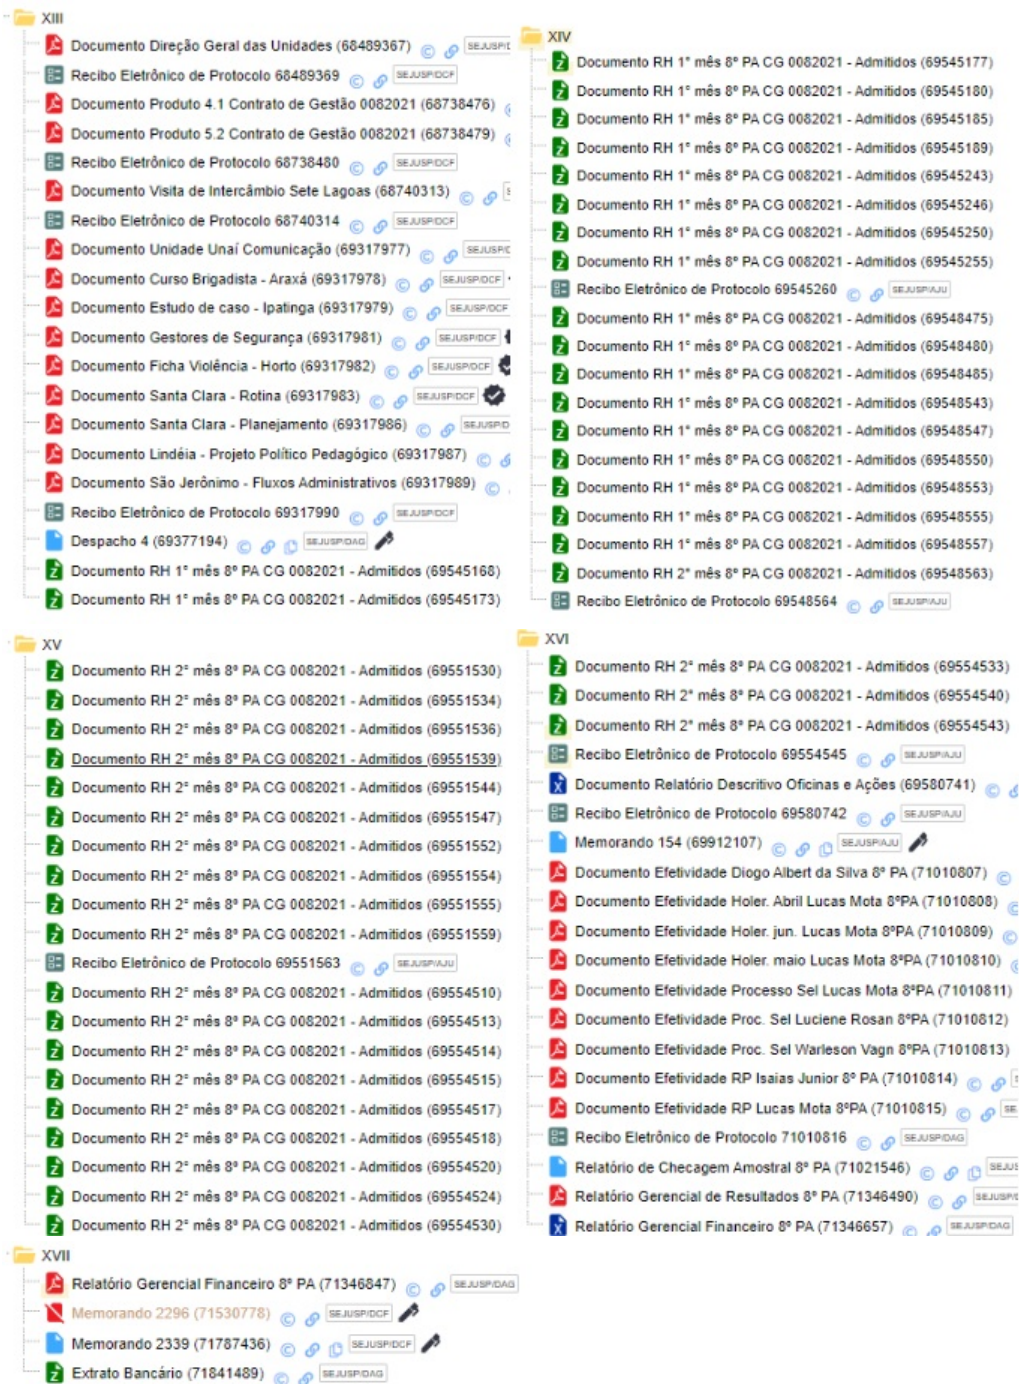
XIII
Documento Direção Geral das Unidades (68489367) SEJUSP/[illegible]
Recibo Eletrônico de Protocolo 68489369 SEJUSP/DCF
Documento Produto 4.1 Contrato de Gestão 0082021 (68738476)
Documento Produto 5.2 Contrato de Gestão 0082021 (68738479)
Recibo Eletrônico de Protocolo 68738480 SEJUSP/DCF
Documento Visita de Intercâmbio Sete Lagoas (68740313)
Recibo Eletrônico de Protocolo 68740314 SEJUSP/DCF
Documento Unidade Unaí Comunicação (69317977) SEJUSP/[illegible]
Documento Curso Brigadista - Araxá (69317978) SEJUSP/DCF
Documento Estudo de caso - Ipatinga (69317979) SEJUSP/DCF
Documento Gestores de Segurança (69317981) SEJUSP/DCF
Documento Ficha Violência - Horto (69317982) SEJUSP/DCF
Documento Santa Clara - Rotina (69317983) SEJUSP/DCF
Documento Santa Clara - Planejamento (69317986) SEJUSP/D
Documento Lindéia - Projeto Político Pedagógico (69317987)
Documento São Jerônimo - Fluxos Administrativos (69317989)
Recibo Eletrônico de Protocolo 69317990 SEJUSP/DCF
Despacho 4 (69377194) SEJUSP/DAG
Documento RH 1° mês 8° PA CG 0082021 - Admitidos (69545168)
Documento RH 1° mês 8° PA CG 0082021 - Admitidos (69545173)

XIV
Documento RH 1° mês 8° PA CG 0082021 - Admitidos (69545177)
Documento RH 1° mês 8° PA CG 0082021 - Admitidos (69545180)
Documento RH 1° mês 8° PA CG 0082021 - Admitidos (69545185)
Documento RH 1° mês 8° PA CG 0082021 - Admitidos (69545189)
Documento RH 1° mês 8° PA CG 0082021 - Admitidos (69545243)
Documento RH 1° mês 8° PA CG 0082021 - Admitidos (69545246)
Documento RH 1° mês 8° PA CG 0082021 - Admitidos (69545250)
Documento RH 1° mês 8° PA CG 0082021 - Admitidos (69545255)
Recibo Eletrônico de Protocolo 69545260 SEJUSP/AJU
Documento RH 1° mês 8° PA CG 0082021 - Admitidos (69548475)
Documento RH 1° mês 8° PA CG 0082021 - Admitidos (69548480)
Documento RH 1° mês 8° PA CG 0082021 - Admitidos (69548485)
Documento RH 1° mês 8° PA CG 0082021 - Admitidos (69548543)
Documento RH 1° mês 8° PA CG 0082021 - Admitidos (69548547)
Documento RH 1° mês 8° PA CG 0082021 - Admitidos (69548550)
Documento RH 1° mês 8° PA CG 0082021 - Admitidos (69548553)
Documento RH 1° mês 8° PA CG 0082021 - Admitidos (69548555)
Documento RH 1° mês 8° PA CG 0082021 - Admitidos (69548557)
Documento RH 2° mês 8° PA CG 0082021 - Admitidos (69548563)
Recibo Eletrônico de Protocolo 69548564 SEJUSP/AJU

XV
Documento RH 2° mês 8° PA CG 0082021 - Admitidos (69551530)
Documento RH 2° mês 8° PA CG 0082021 - Admitidos (69551534)
Documento RH 2° mês 8° PA CG 0082021 - Admitidos (69551536)
Documento RH 2° mês 8° PA CG 0082021 - Admitidos (69551539)
Documento RH 2° mês 8° PA CG 0082021 - Admitidos (69551544)
Documento RH 2° mês 8° PA CG 0082021 - Admitidos (69551547)
Documento RH 2° mês 8° PA CG 0082021 - Admitidos (69551552)
Documento RH 2° mês 8° PA CG 0082021 - Admitidos (69551554)
Documento RH 2° mês 8° PA CG 0082021 - Admitidos (69551555)
Documento RH 2° mês 8° PA CG 0082021 - Admitidos (69551559)
Recibo Eletrônico de Protocolo 69551563 SEJUSP/AJU
Documento RH 2° mês 8° PA CG 0082021 - Admitidos (69554510)
Documento RH 2° mês 8° PA CG 0082021 - Admitidos (69554513)
Documento RH 2° mês 8° PA CG 0082021 - Admitidos (69554514)
Documento RH 2° mês 8° PA CG 0082021 - Admitidos (69554515)
Documento RH 2° mês 8° PA CG 0082021 - Admitidos (69554517)
Documento RH 2° mês 8° PA CG 0082021 - Admitidos (69554518)
Documento RH 2° mês 8° PA CG 0082021 - Admitidos (69554520)
Documento RH 2° mês 8° PA CG 0082021 - Admitidos (69554524)
Documento RH 2° mês 8° PA CG 0082021 - Admitidos (69554530)

XVI
Documento RH 2° mês 8° PA CG 0082021 - Admitidos (69554533)
Documento RH 2° mês 8° PA CG 0082021 - Admitidos (69554540)
Documento RH 2° mês 8° PA CG 0082021 - Admitidos (69554543)
Recibo Eletrônico de Protocolo 69554545 SEJUSP/AJU
Documento Relatório Descritivo Oficinas e Ações (69580741)
Recibo Eletrônico de Protocolo 69580742 SEJUSP/AJU
Memorando 154 (69912107) SEJUSP/AJU
Documento Efetividade Diogo Albert da Silva 8° PA (71010807)
Documento Efetividade Holer. Abril Lucas Mota 8°PA (71010808)
Documento Efetividade Holer. jun. Lucas Mota 8°PA (71010809)
Documento Efetividade Holer. maio Lucas Mota 8°PA (71010810)
Documento Efetividade Processo Sel Lucas Mota 8°PA (71010811)
Documento Efetividade Proc. Sel Luciene Rosan 8°PA (71010812)
Documento Efetividade Proc. Sel Warleson Vagn 8°PA (71010813)
Documento Efetividade RP Isaias Junior 8° PA (71010814)
Documento Efetividade RP Lucas Mota 8°PA (71010815)
Recibo Eletrônico de Protocolo 71010816 SEJUSP/DAG
Relatório de Checagem Amostral 8° PA (71021546) SEJUS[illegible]
Relatório Gerencial de Resultados 8° PA (71346490) SEJUSP/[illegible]
Relatório Gerencial Financeiro 8° PA (71346657) SEJUSP/DAG

XVII
Relatório Gerencial Financeiro 8° PA (71346847) SEJUSP/DAG
Memorando 2296 (71530778) SEJUSP/DCF
Memorando 2339 (71787436) SEJUSP/DCF
Extrato Bancário (71841489) SEJUSP/DAG